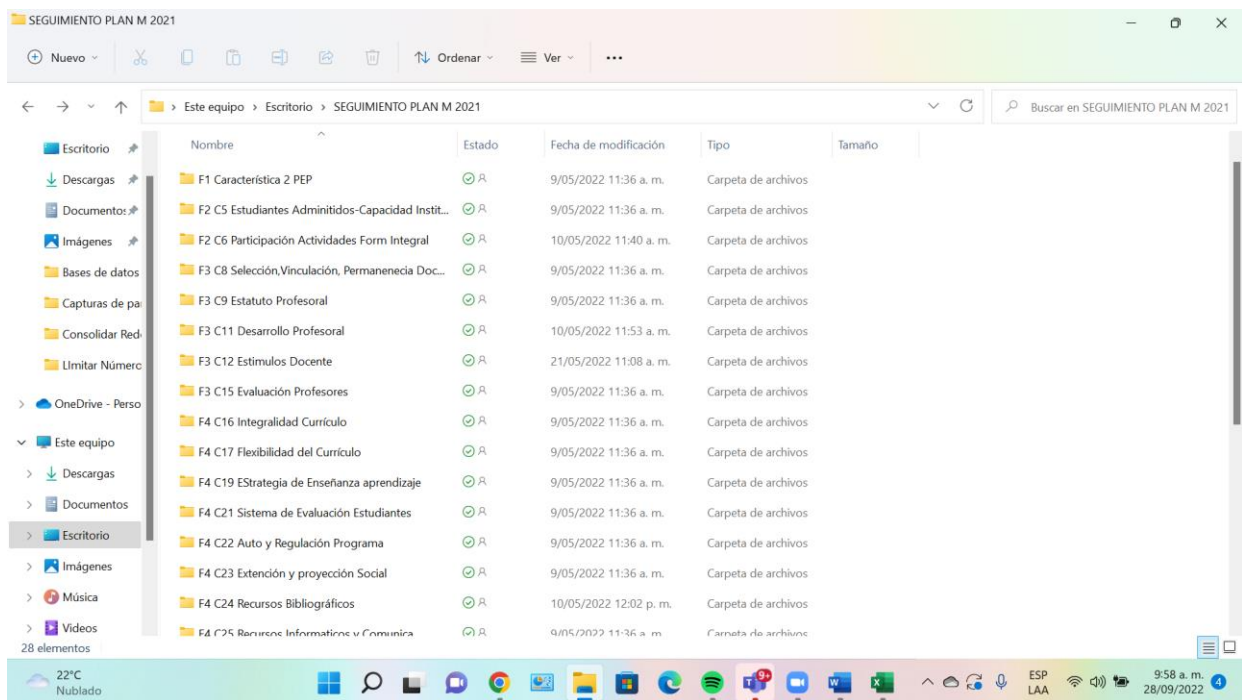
SEGUIMIENTO PLAN M 2021

Nuevo   Ordenar   Ver   ...

Este equipo > Escritorio > SEGUIMIENTO PLAN M 2021

Buscar en SEGUIMIENTO PLAN M 2021

Escritorio
Descargas
Documentos
Imágenes
Bases de datos
Capturas de pa
Consolidar Red
LImitar Númerc
OneDrive - Perso
Este equipo
Descargas
Documentos
Escritorio
Imágenes
Música
Videos

| Nombre | Estado | Fecha de modificación | Tipo | Tamaño |
|---|---|---|---|---|
| F1 Característica 2 PEP | | 9/05/2022 11:36 a. m. | Carpeta de archivos | |
| F2 C5 Estudiantes Adminitidos-Capacidad Instit... | | 9/05/2022 11:36 a. m. | Carpeta de archivos | |
| F2 C6 Participación Actividades Form Integral | | 10/05/2022 11:40 a. m. | Carpeta de archivos | |
| F3 C8 Selección,Vinculación, Permanenecia Doc... | | 9/05/2022 11:36 a. m. | Carpeta de archivos | |
| F3 C9 Estatuto Profesoral | | 9/05/2022 11:36 a. m. | Carpeta de archivos | |
| F3 C11 Desarrollo Profesoral | | 10/05/2022 11:53 a. m. | Carpeta de archivos | |
| F3 C12 Estimulos Docente | | 21/05/2022 11:08 a. m. | Carpeta de archivos | |
| F3 C15 Evaluación Profesores | | 9/05/2022 11:36 a. m. | Carpeta de archivos | |
| F4 C16 Integralidad Currículo | | 9/05/2022 11:36 a. m. | Carpeta de archivos | |
| F4 C17 Flexibilidad del Currículo | | 9/05/2022 11:36 a. m. | Carpeta de archivos | |
| F4 C19 EStrategia de Enseñanza aprendizaje | | 9/05/2022 11:36 a. m. | Carpeta de archivos | |
| F4 C21 Sistema de Evaluación Estudiantes | | 9/05/2022 11:36 a. m. | Carpeta de archivos | |
| F4 C22 Auto y Regulación Programa | | 9/05/2022 11:36 a. m. | Carpeta de archivos | |
| F4 C23 Extención y proyección Social | | 9/05/2022 11:36 a. m. | Carpeta de archivos | |
| F4 C24 Recursos Bibliográficos | | 10/05/2022 12:02 p. m. | Carpeta de archivos | |
| F4 C25 Recursos Informaticos y Comunica | | 9/05/2022 11:36 a. m. | Carpeta de archivos | |

28 elementos

22°C
Nublado

ESP
LAA
9:58 a. m.
28/09/2022
4